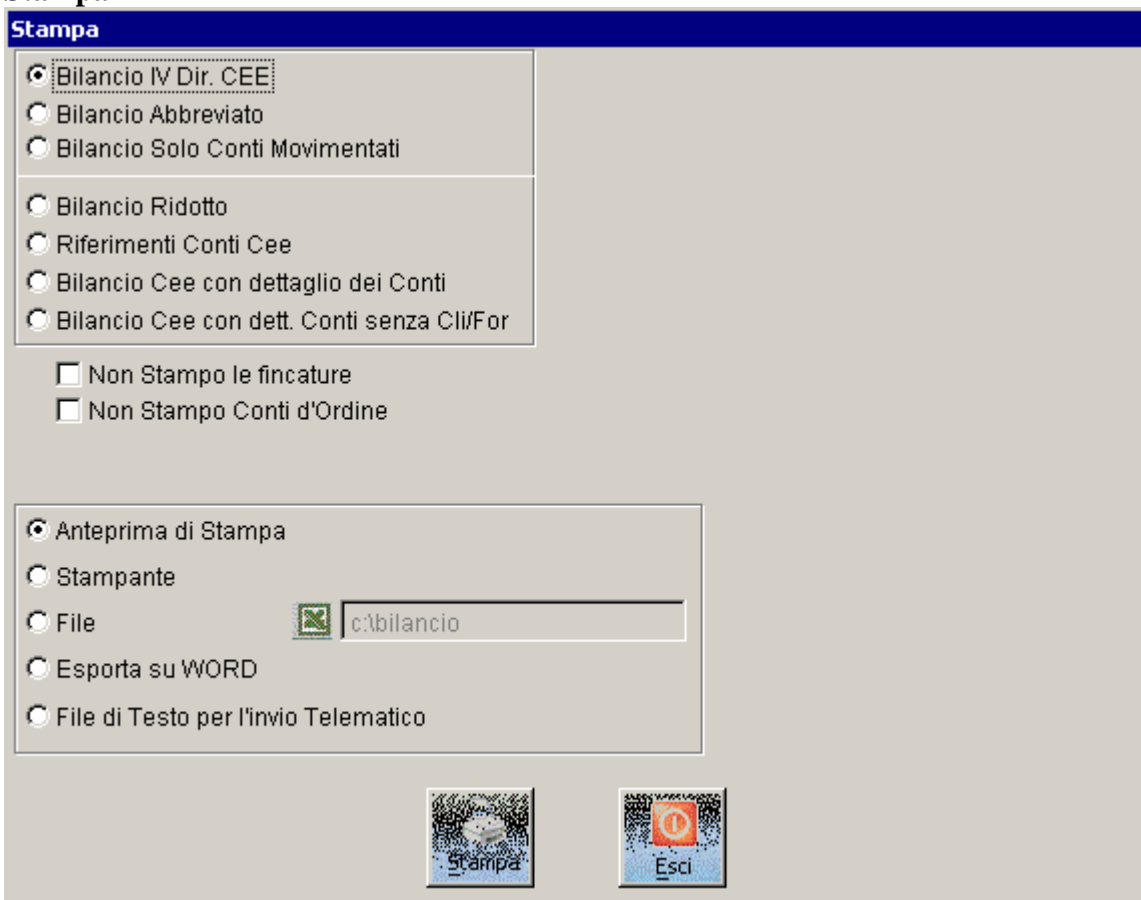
Stampa

Bilancio IV Dir. CEE
Bilancio Abbreviato
Bilancio Solo Conti Movimentati

Bilancio Ridotto
Riferimenti Conti Cee
Bilancio Cee con dettaglio dei Conti
Bilancio Cee con dett. Conti senza Cli/For

Non Stampo le fincature
Non Stampo Conti d'Ordine

Anteprima di Stampa
Stampante
File
c:\bilancio
Esporta su WORD
File di Testo per l'invio Telematico

Stampa
Esci